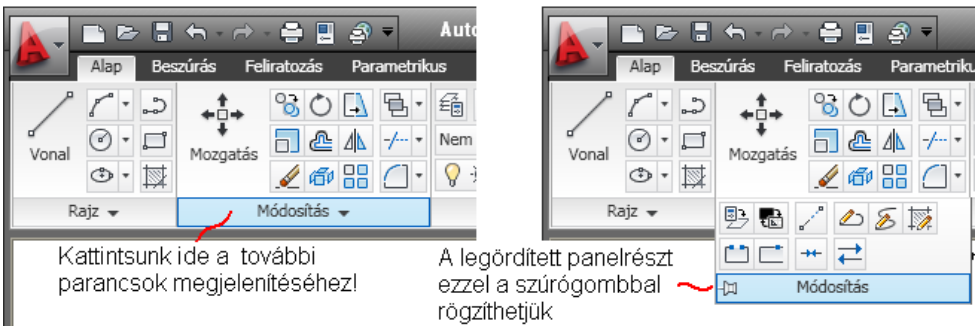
Auto

Alap Beszúrás Feliratozás Parametrikus

Vonal

Mozgatás

Nem

Rajz

Módosítás

Kattintsunk ide a további parancsok megjelenítéséhez!

Alap Beszúrás Feliratozás Parametrik

Vonal

Mozgatás

Rajz

Módosítás

A legördített panelrészt ezzel a szúrógombbal rögzíthetjük